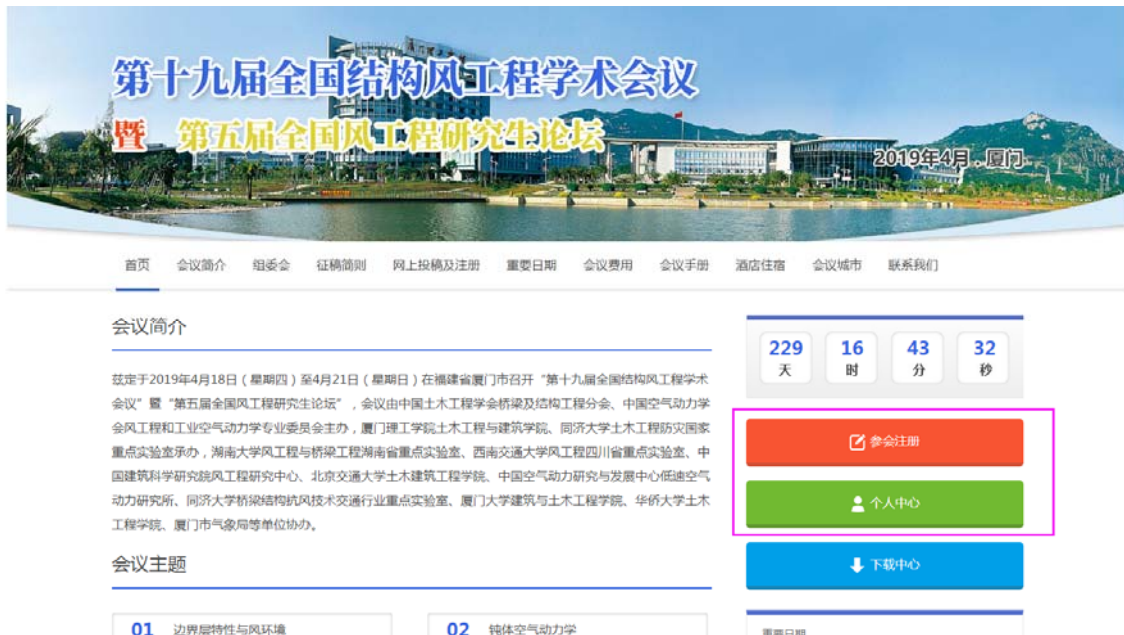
第十九届全国结构风工程学术会议
暨 第五届全国风工程研究生论坛
2019年4月，厦门

首页 会议简介 组委会 征稿简则 网上投稿及注册 重要日期 会议费用 会议手册 酒店住宿 会议城市 联系我们

会议简介

兹定于2019年4月18日（星期四）至4月21日（星期日）在福建省厦门市召开“第十九届全国结构风工程学术会议”暨“第五届全国风工程研究生论坛”，会议由中国土木工程学会桥梁及结构工程分会、中国空气动力学会风工程和工业空气动力学专业委员会主办，厦门理工学院土木工程与建筑学院、同济大学土木工程防灾国家重点实验室承办，湖南大学风工程与桥梁工程湖南省重点实验室、西南交通大学风工程四川省重点实验室、中国建筑科学研究院风工程研究中心、北京交通大学土木建筑工程学院、中国空气动力研究与发展中心低速空气动力研究所、同济大学桥梁结构抗风技术交通行业重点实验室、厦门大学建筑与土木工程学院、华侨大学土木工程学院、厦门市气象局等单位协办。

会议主题

01 边界层特性与风环境

02 钝体空气动力学

229 天
16 时
43 分
32 秒

参会注册

个人中心

下载中心

重要日期